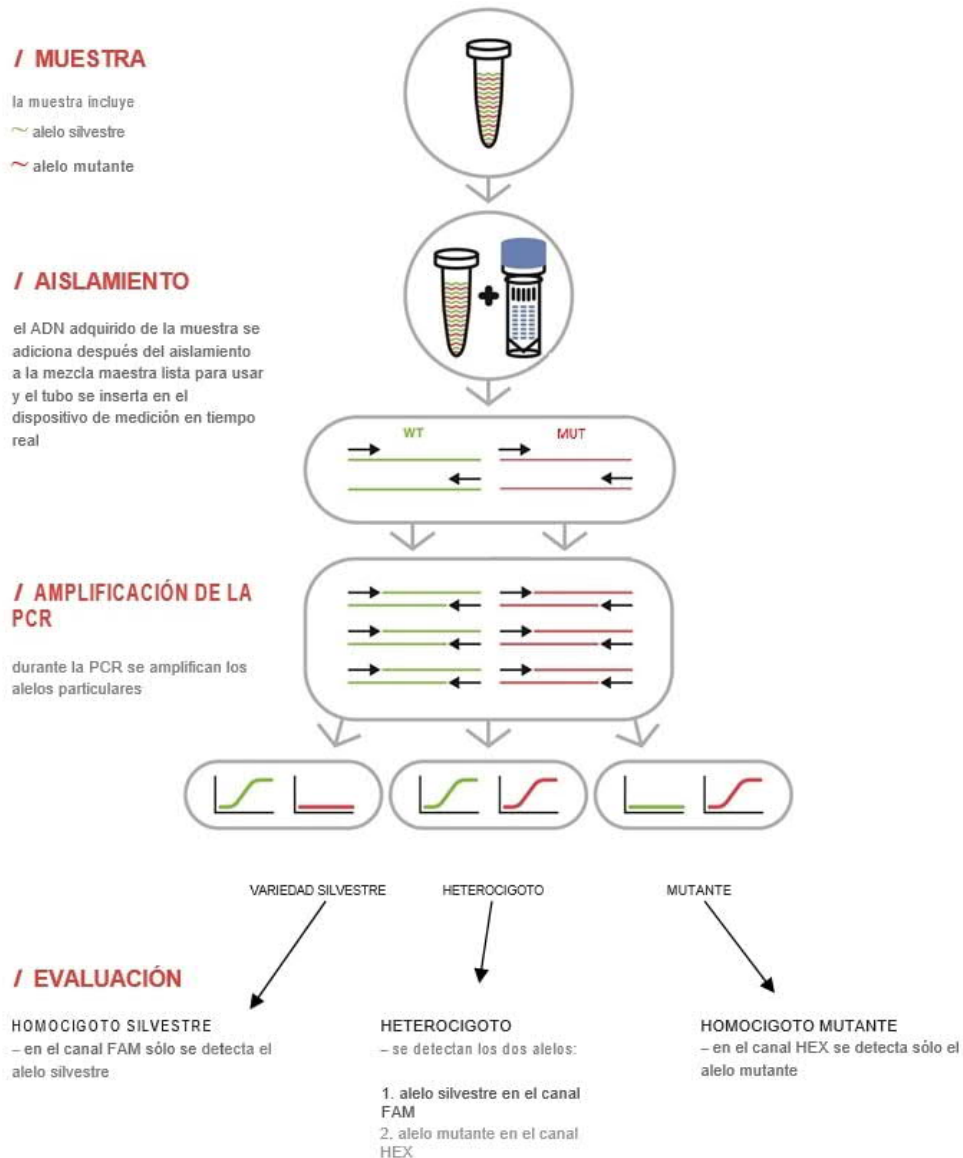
/ MUESTRA

la muestra incluye

~ alelo silvestre

~ alelo mutante

/ AISLAMIENTO

el ADN adquirido de la muestra se adiciona después del aislamiento a la mezcla maestra lista para usar y el tubo se inserta en el dispositivo de medición en tiempo real

WT

MUT

/ AMPLIFICACIÓN DE LA PCR

durante la PCR se amplifican los alelos particulares

VARIEDAD SILVESTRE

HETEROCIGOTO

MUTANTE

/ EVALUACIÓN

HOMOCIGOTO SILVESTRE
– en el canal FAM sólo se detecta el alelo silvestre

HETEROCIGOTO
– se detectan los dos alelos:

1. alelo silvestre en el canal FAM
2. alelo mutante en el canal HEX

HOMOCIGOTO MUTANTE
– en el canal HEX se detecta sólo el alelo mutante